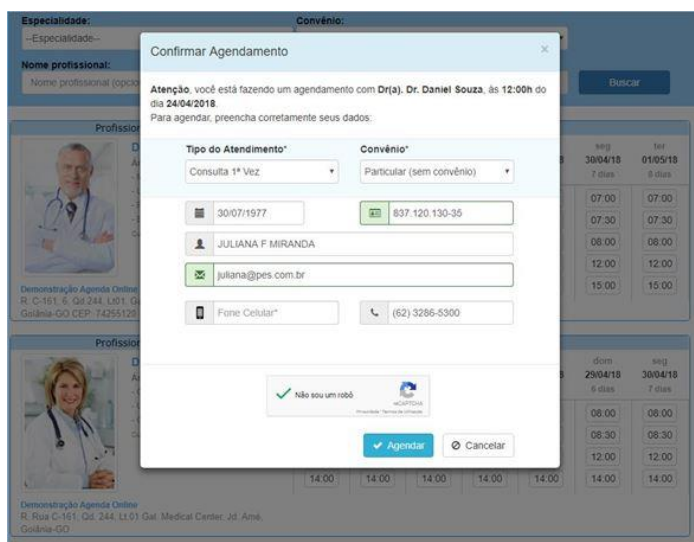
Especialidade:
--Especialidade--
Convênio:
Nome profissional:
Nome profissional (opcio
Buscar

Confirmar Agendamento
×

**Atenção**, você está fazendo um agendamento com **Dr(a). Dr. Daniel Souza**, às **12:00h** do dia **24/04/2018**.
Para agendar, preencha corretamente seus dados:

Tipo do Atendimento*
Consulta 1ª Vez
Convênio*
Particular (sem convênio)

30/07/1977
837.120.130-35
JULIANA F MIRANDA
juliana@pes.com.br
Fone Celular*
(62) 3286-5300

Não sou um robô
reCAPTCHA
Privacidade - Termos de Utilização

Agendar
Cancelar

Profissio
seg 30/04/18 7 dias
ter 01/05/18 8 dias
07:00
07:30
08:00
12:00
15:00
07:00
07:30
08:00
12:00
15:00
Demonstração Agenda Online
R. C-161, 6, Qd 244, Lt01 G
Goiânia-GO CEP: 74255120

Profissio
dom 29/04/18 6 dias
seg 30/04/18 7 dias
08:00
08:30
12:00
14:00
08:00
08:30
12:00
14:00
14:00
14:00
14:00
14:00
14:00
Demonstração Agenda Online
R. Rua C-161, Qd. 244, Lt.01 Gal. Medical Center, Jd. Amé,
Goiânia-GO